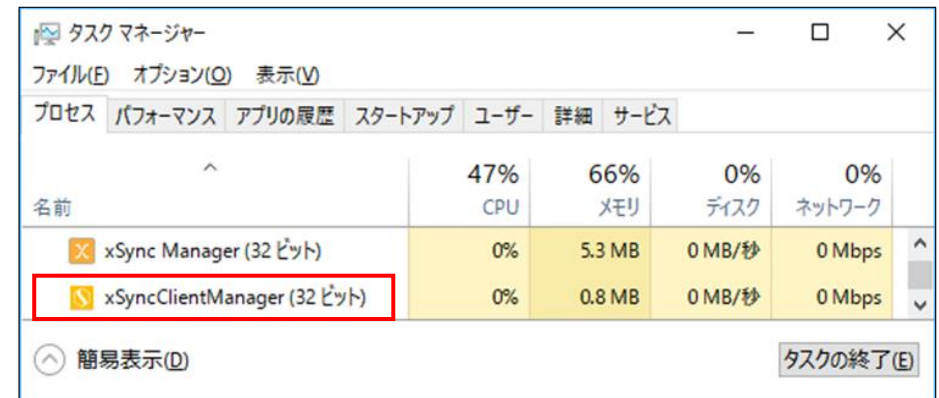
タスク マネージャー

ファイル(F) オプション(O) 表示(V)

プロセス パフォーマンス アプリの履歴 スタートアップ ユーザー 詳細 サービス

| 名前 | 47% CPU | 66% メモリ | 0% ディスク | 0% ネットワーク |
|---|---|---|---|---|
| xSync Manager (32 ビット) | 0% | 5.3 MB | 0 MB/秒 | 0 Mbps |
| xSyncClientManager (32 ビット) | 0% | 0.8 MB | 0 MB/秒 | 0 Mbps |

簡易表示(D)

タスクの終了(E)